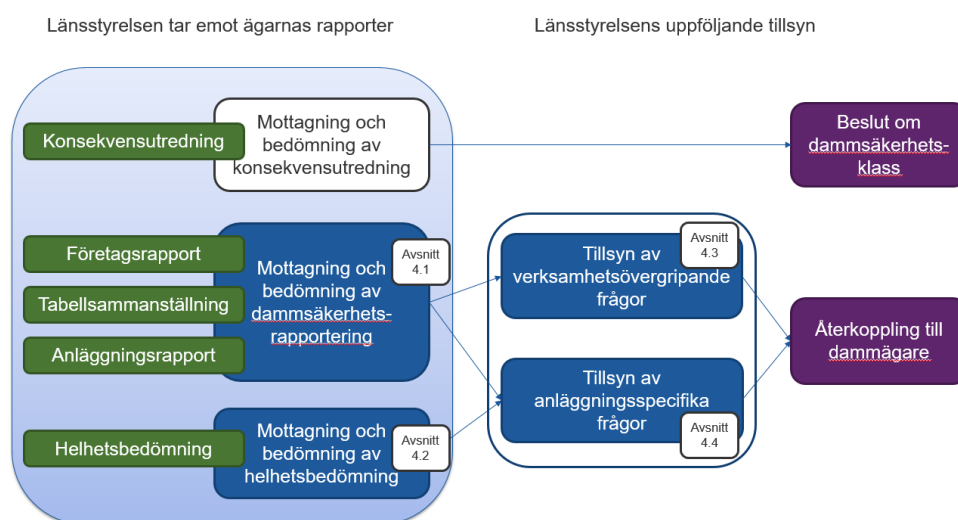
Länsstyrelsen tar emot ägarnas rapporter

Länsstyrelsens uppföljande tillsyn

Konsekvensutredning

Mottagning och bedömning av konsekvensutredning

Beslut om dammsäkerhetsklass

Företagsrapport

Tabellsammanställning

Anläggningsrapport

Mottagning och bedömning av dammsäkerhetsrapportering

Avsnitt 4.1

Tillsyn av verksamhetsövergripande frågor

Avsnitt 4.3

Tillsyn av anläggningsspecifika frågor

Avsnitt 4.4

Återkoppling till dammägare

Helhetsbedömning

Mottagning och bedömning av helhetsbedömning

Avsnitt 4.2